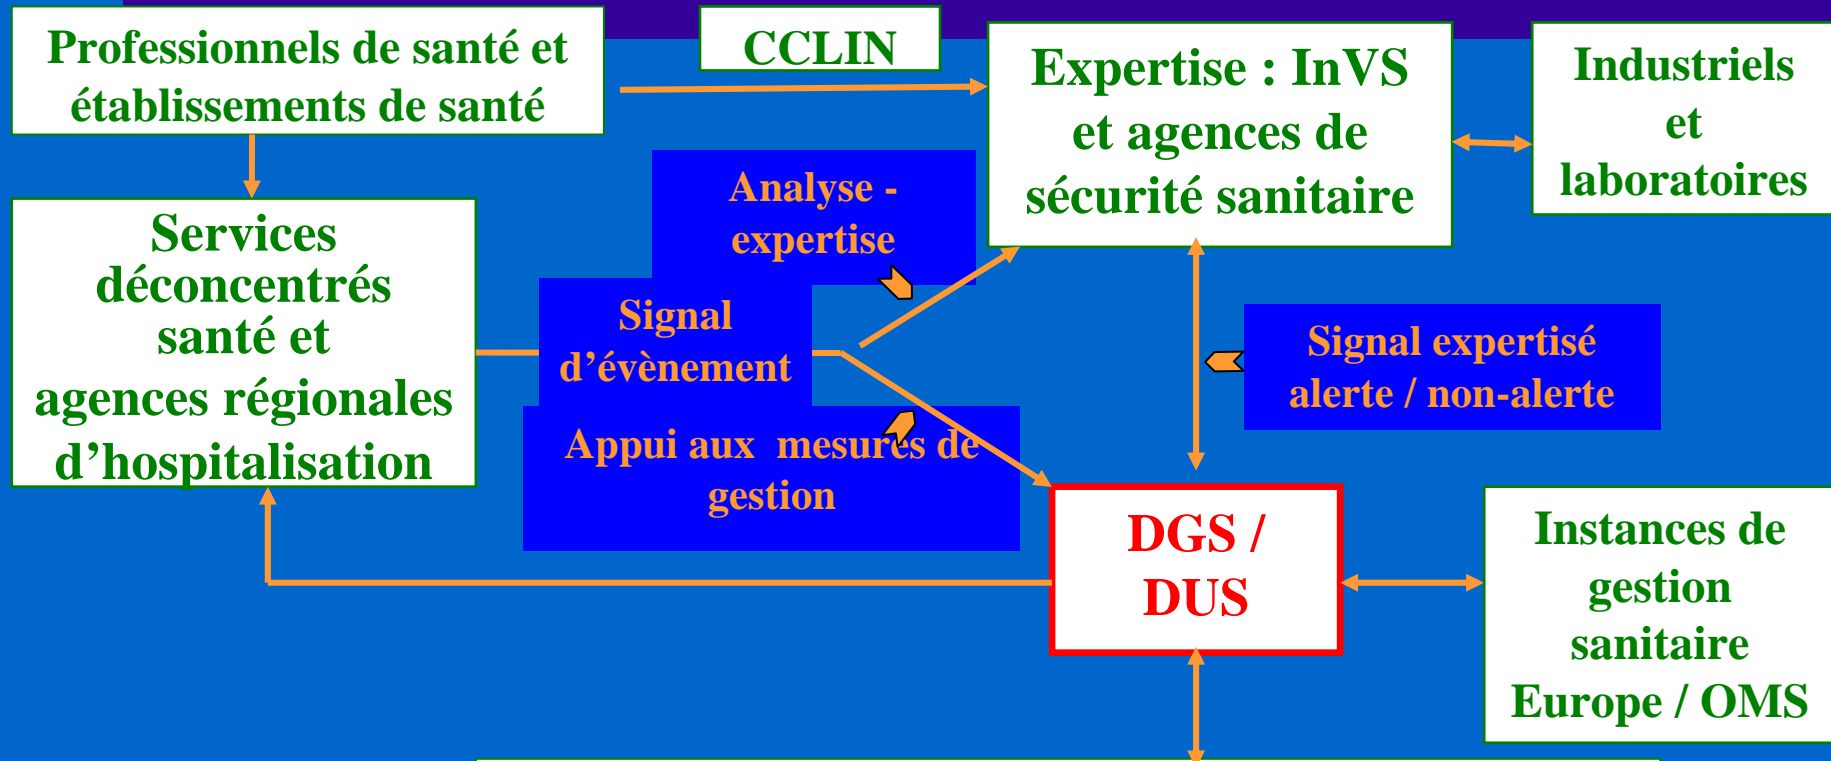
Professionnels de santé et établissements de santé

CCLIN

Expertise : InVS et agences de sécurité sanitaire

Industriels et laboratoires

Analyse - expertise

Services déconcentrés santé et agences régionales d'hospitalisation

Signal d'évènement

Signal expertisé alerte / non-alerte

Appui aux mesures de gestion

DGS / DUS

Instances de gestion sanitaire Europe / OMS